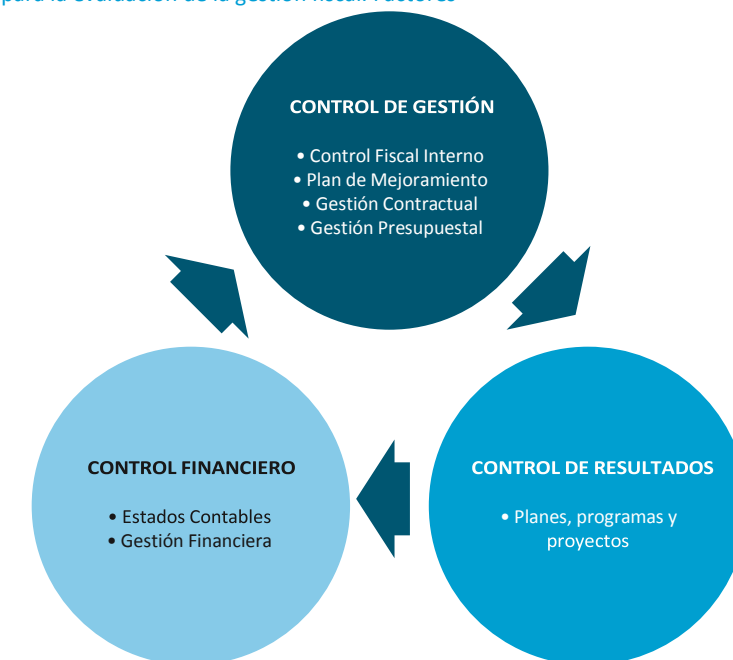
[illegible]

CONTROL DE GESTIÓN

• Control Fiscal Interno
• Plan de Mejoramiento
• Gestión Contractual
• Gestión Presupuestal

CONTROL FINANCIERO

• Estados Contables
• Gestión Financiera

CONTROL DE RESULTADOS

• Planes, programas y proyectos